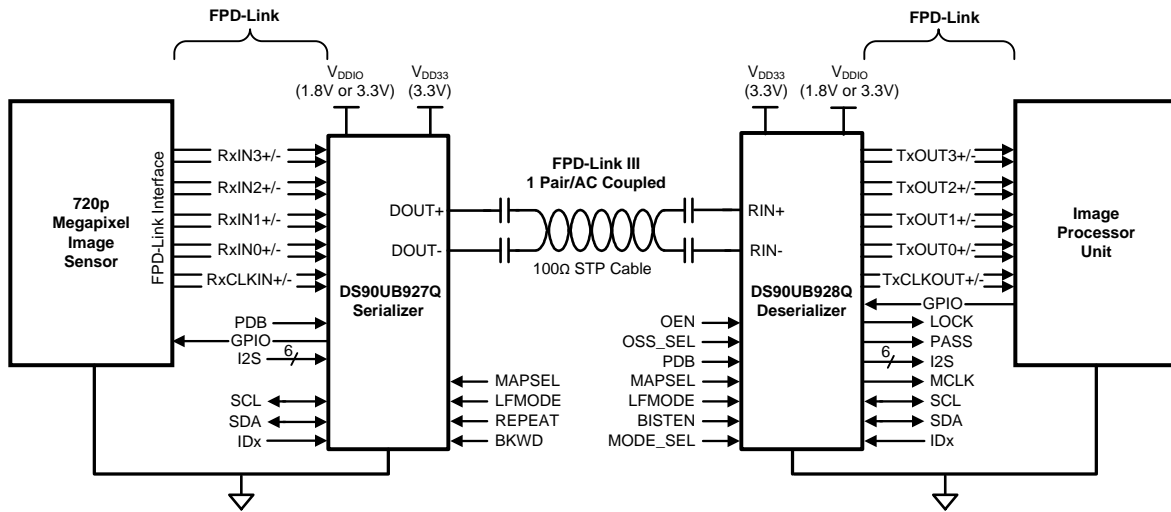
FPD-Link

FPD-Link

$V_{DDIO}$ (1.8V or 3.3V)

$V_{DD33}$ (3.3V)

$V_{DD33}$ (3.3V)

$V_{DDIO}$ (1.8V or 3.3V)

720p Megapixel Image Sensor

FPD-Link Interface

RxIN3+/-
RxIN2+/-
RxIN1+/-
RxIN0+/-
RxCLKIN+/-

DOUT+
DOUT-

DS90UB927Q Serializer

FPD-Link III
1 Pair/AC Coupled

100Ω STP Cable

RIN+
RIN-

DS90UB928Q Deserializer

TxOUT3+/-
TxOUT2+/-
TxOUT1+/-
TxOUT0+/-
TxCLKOUT+/-

Image Processor Unit

PDB
GPIO
I2S
6
SCL
SDA
IDx

MAPSEL
LFMODE
REPEAT
BKWD

OEN
OSS_SEL
PDB
MAPSEL
LFMODE
BISTEN
MODE_SEL

GPIO
LOCK
PASS
I2S
6
MCLK
SCL
SDA
IDx